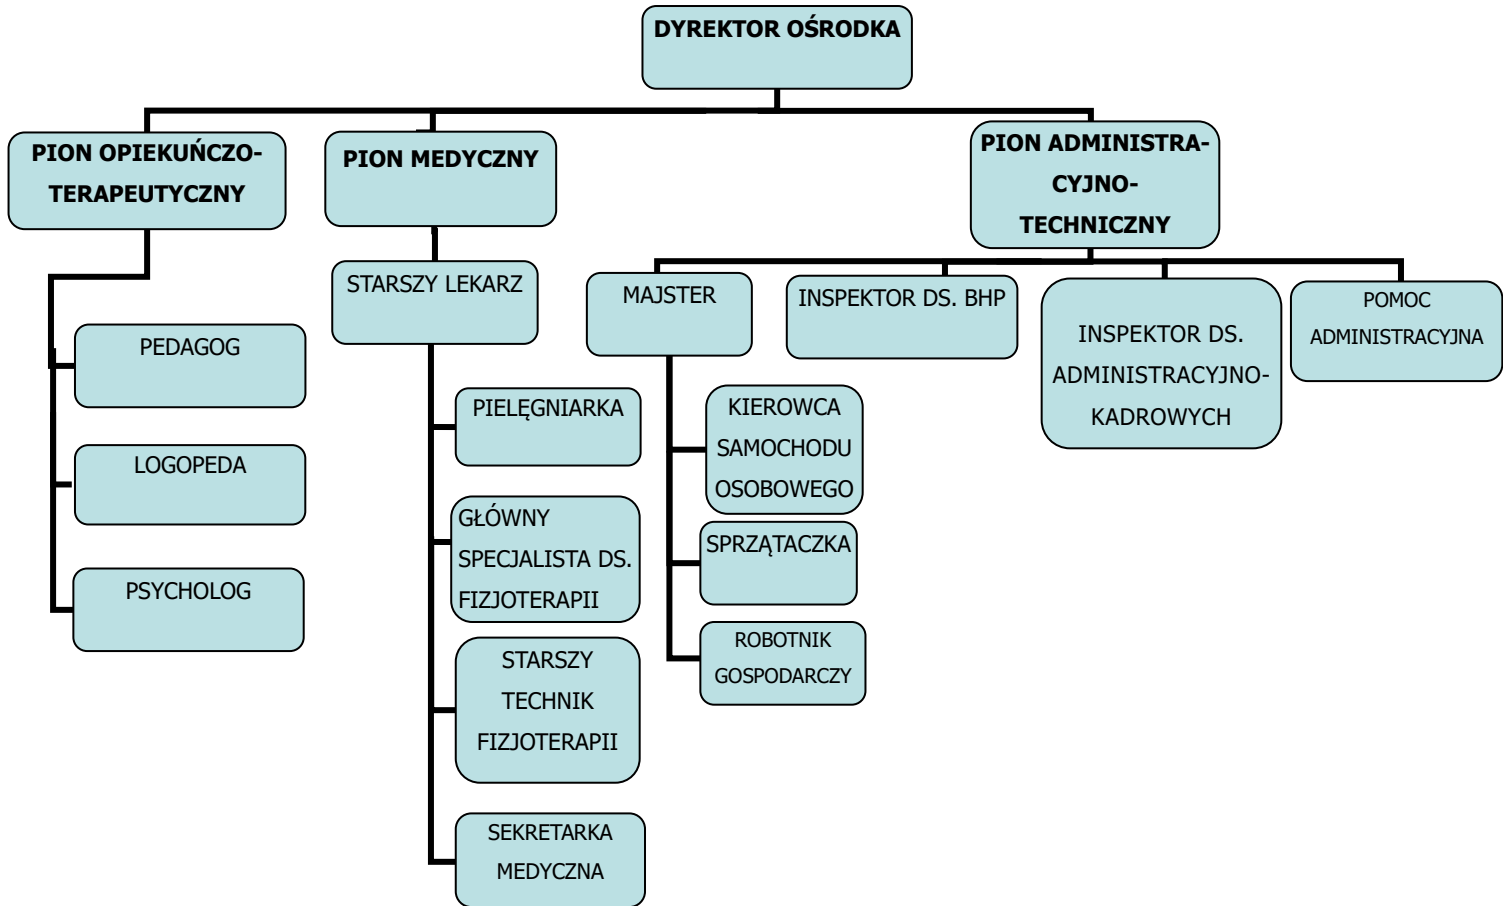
DYREKTOR OŚRODKA

PION OPIEKUŃCZO-TERAPEUTYCZNY

PION MEDYCZNY

PION ADMINISTRACYJNO-TECHNICZNY

PEDAGOG

LOGOPEDA

PSYCHOLOG

STARSZY LEKARZ

PIELĘGNIARKA

GŁÓWNY SPECJALISTA DS. FIZJOTERAPII

STARSZY TECHNIK FIZJOTERAPII

SEKRETARKA MEDYCZNA

MAJSTER

KIEROWCA SAMOCHODU OSOBOWEGO

SPRZĄTACZKA

ROBOTNIK GOSPODARCZY

INSPEKTOR DS. BHP

INSPEKTOR DS. ADMINISTRACYJNO-KADROWYCH

POMOC ADMINISTRACYJNA